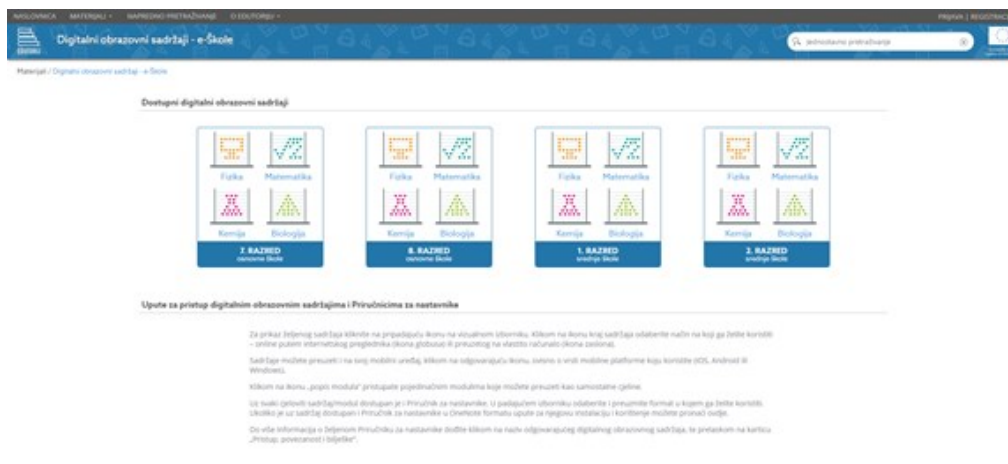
NASLOVNICA MATERIJALI NAPREDNO PRETRAŽIVANJE O EDUTORIJU

PRIJAVA | REGISTRACIJA

Digitalni obrazovni sadržaji - e-Škole

Jednostavno pretraživanje

Materijali / Digitalni obrazovni sadržaji - e-Škole

Dostupni digitalni obrazovni sadržaji

Fizika Matematika
Kemija Biologija
7. RAZRED
osnovne škole

Fizika Matematika
Kemija Biologija
8. RAZRED
osnovne škole

Fizika Matematika
Kemija Biologija
1. RAZRED
srednje škole

Fizika Matematika
Kemija Biologija
2. RAZRED
srednje škole

Upute za pristup digitalnim obrazovnim sadržajima i Priručnicima za nastavnike

Za prikaz željenog sadržaja kliknite na pripadajuću ikonu na vizualnom izborniku. Klikom na ikonu kraj sadržaja odaberite način na koji ga želite koristiti – online putem internetskog preglednika (ikona globusa) ili preuzeti na vlastito računalo (ikona zaslona).

Sadržaje možete preuzeti i na svoj mobilni uređaj, klikom na odgovarajuću ikonu, ovisno o vrsti mobilne platforme koju koristite (iOS, Android ili Windows).

Klikom na ikonu „popis modula" pristupate pojedinačnim modulima koje možete preuzeti kao samostalne cjeline.

Uz svaki cjeloviti sadržaj/modul dostupan je i Priručnik za nastavnike. U padajućem izborniku odaberite i preuzmite format u kojem ga želite koristiti. Ukoliko je uz sadržaj dostupan i Priručnik za nastavnike u OneNote formatu upute za njegovu instalaciju i korištenje možete pronaći ovdje.

Do više informacija o željenom Priručniku za nastavnike dođite klikom na naziv odgovarajućeg digitalnog obrazovnog sadržaja, te pritiskom na karticu „Pristup, povezanost i bilješke".